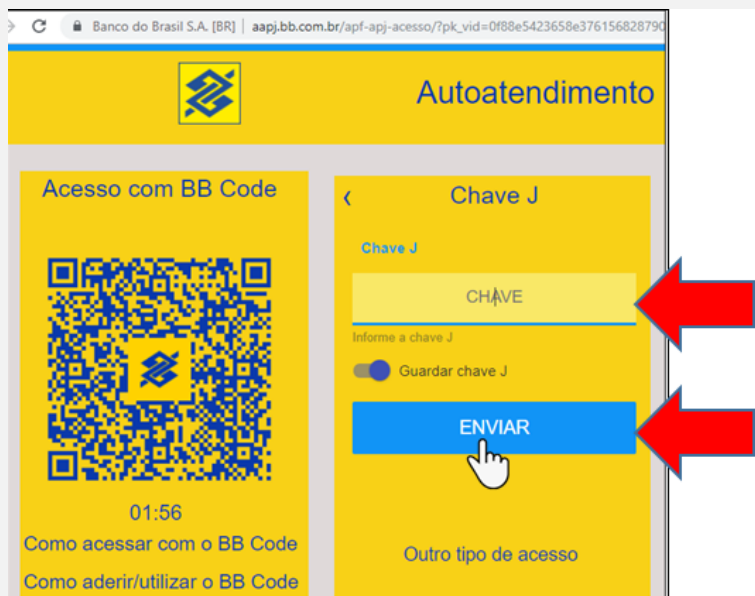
Banco do Brasil S.A. [BR] | aapj.bb.com.br/apf-apj-acesso/?pk_vid=0f88e5423658e376156828790

Autoatendimento

Acesso com BB Code

01:56

Como acessar com o BB Code

Como aderir/utilizar o BB Code

‹ Chave J

Chave J

CHAVE

Informe a chave J

Guardar chave J

ENVIAR

Outro tipo de acesso